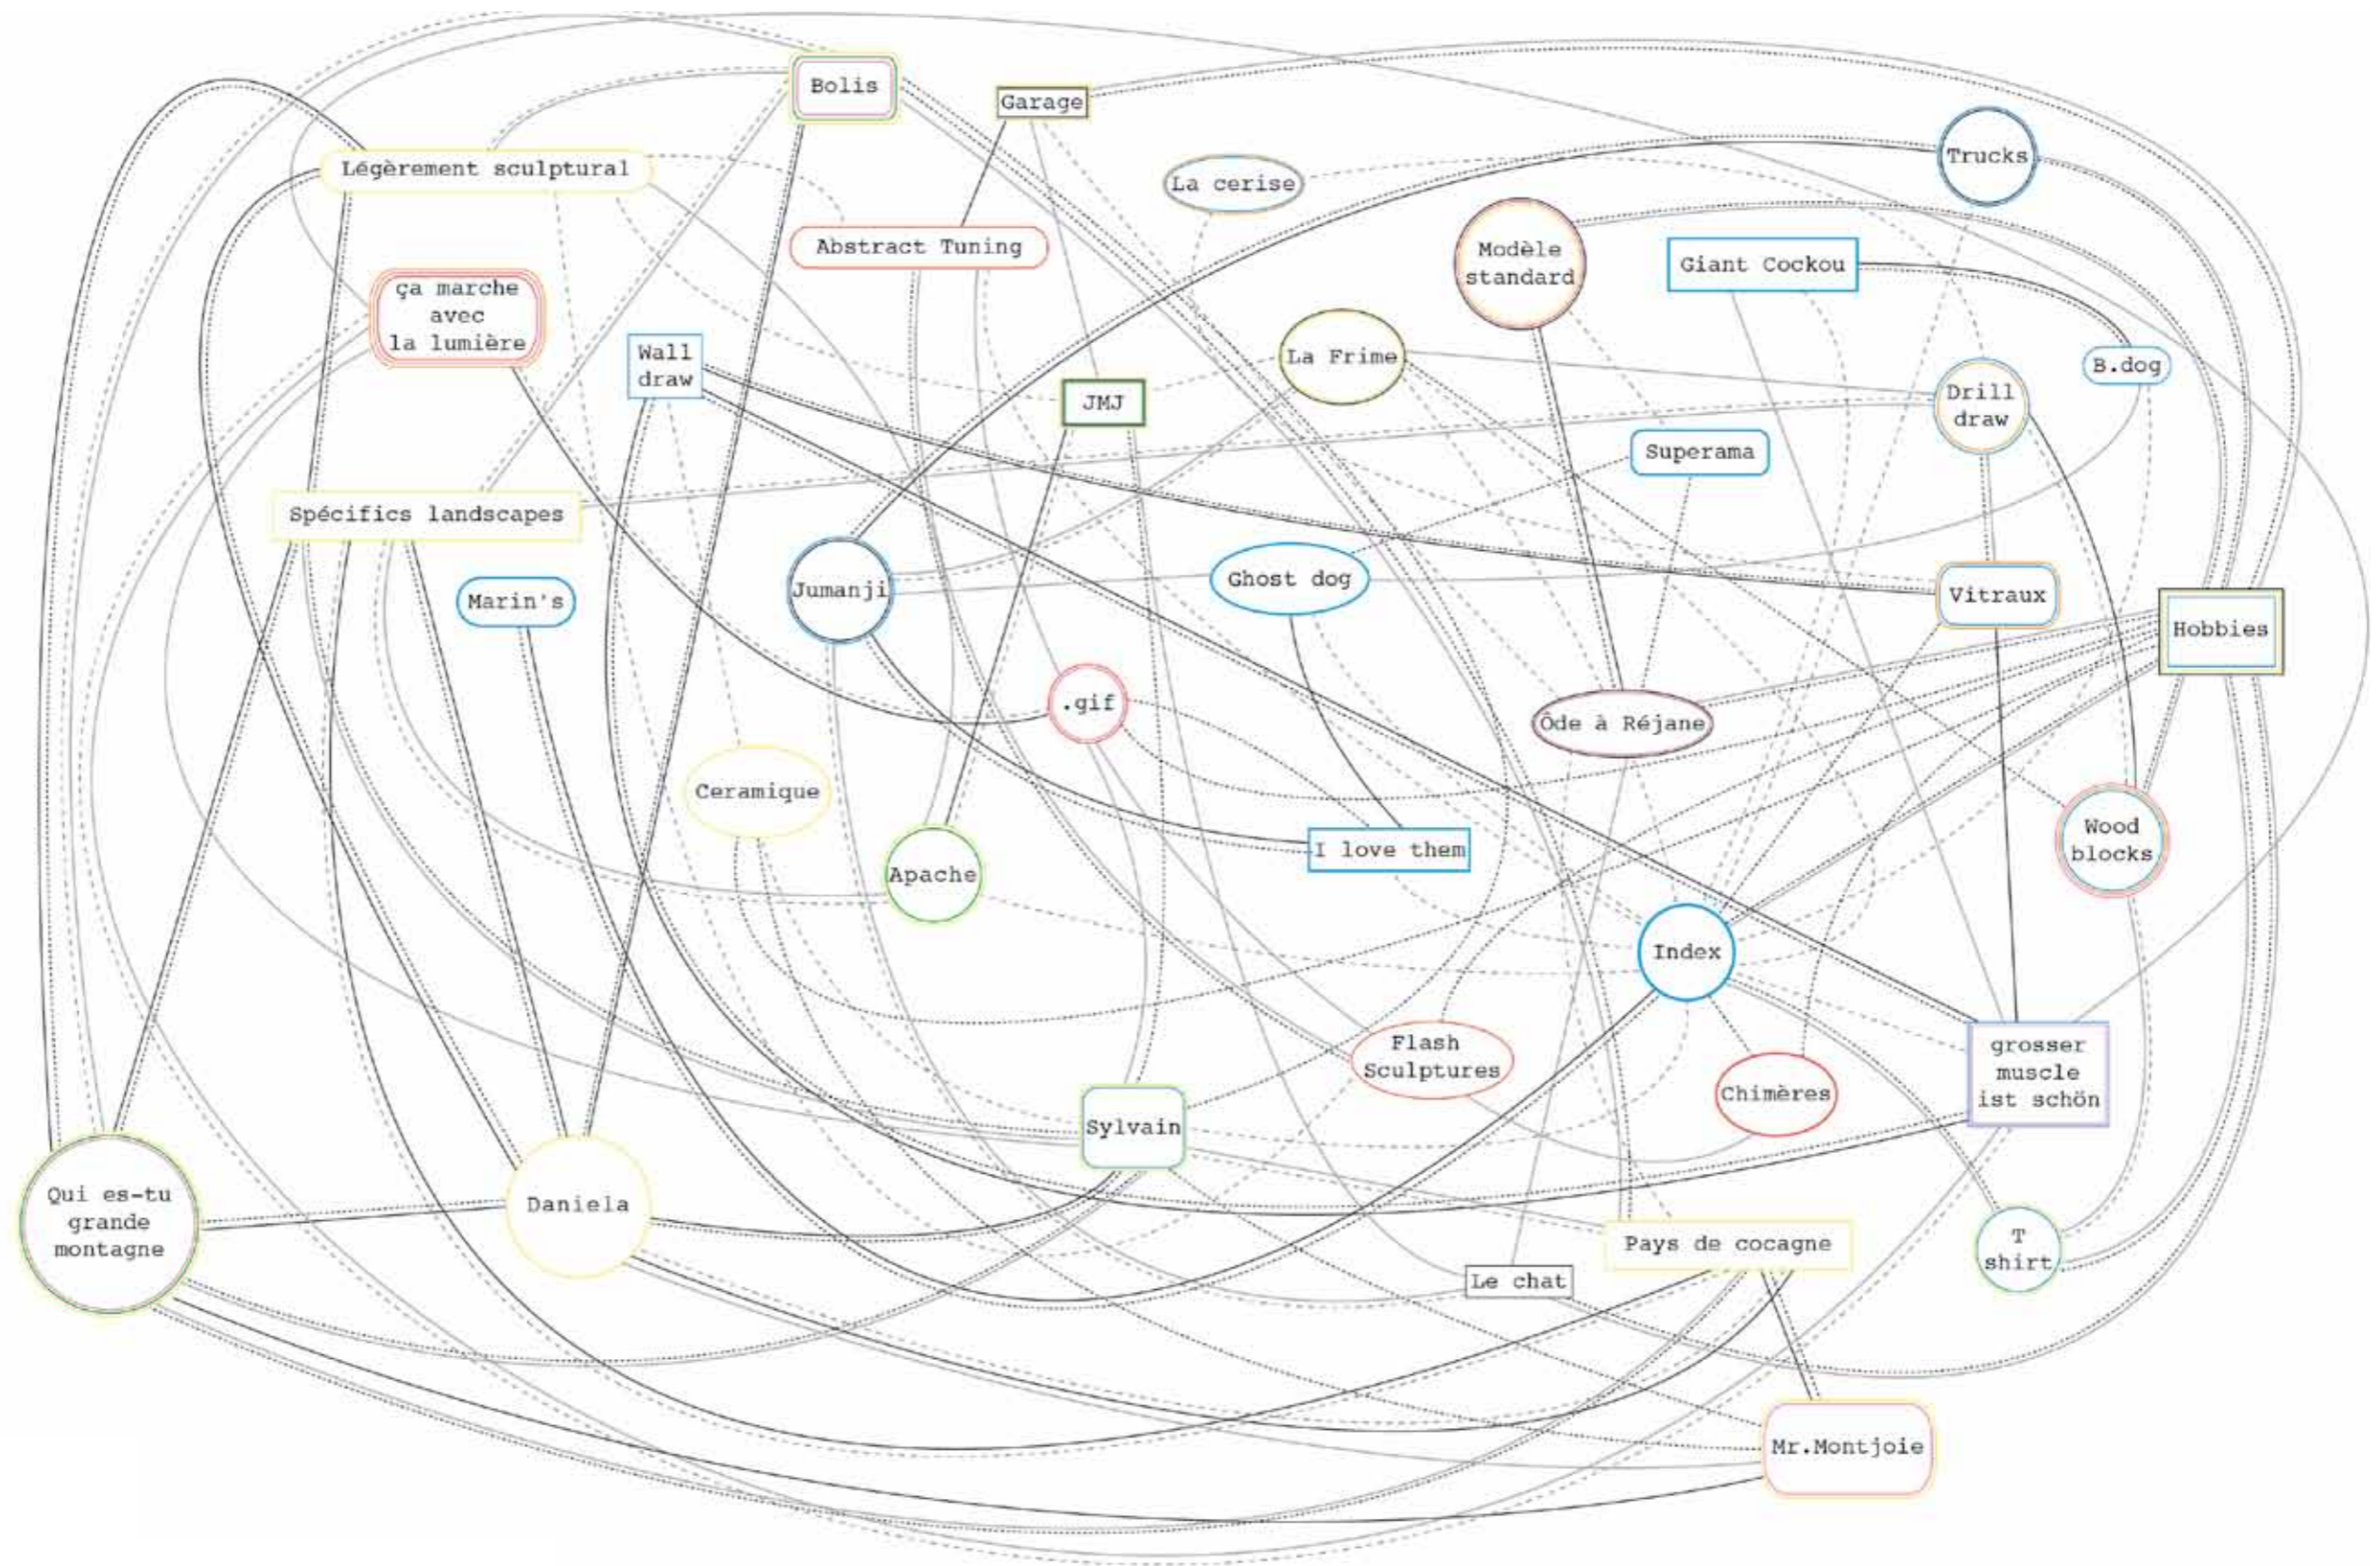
Bolis

Garage

Légèrement sculptural

La cerise

Trucks

Abstract Tuning

Modèle standard

Giant Cockou

ça marche avec la lumière

Wall draw

La Frime

B.dog

JMJ

Drill draw

Superama

Spécifics landscapes

Jumanji

Ghost dog

Vitraux

Marin's

Hobbies

.gif

Ode à Réjane

Ceramique

Wood blocks

Apache

I love them

Index

Flash Sculptures

grosser muscle ist schön

Chimères

Sylvain

Qui es-tu grande montagne

Daniela

Pays de cocagne

T shirt

Le chat

Mr.Montjoie